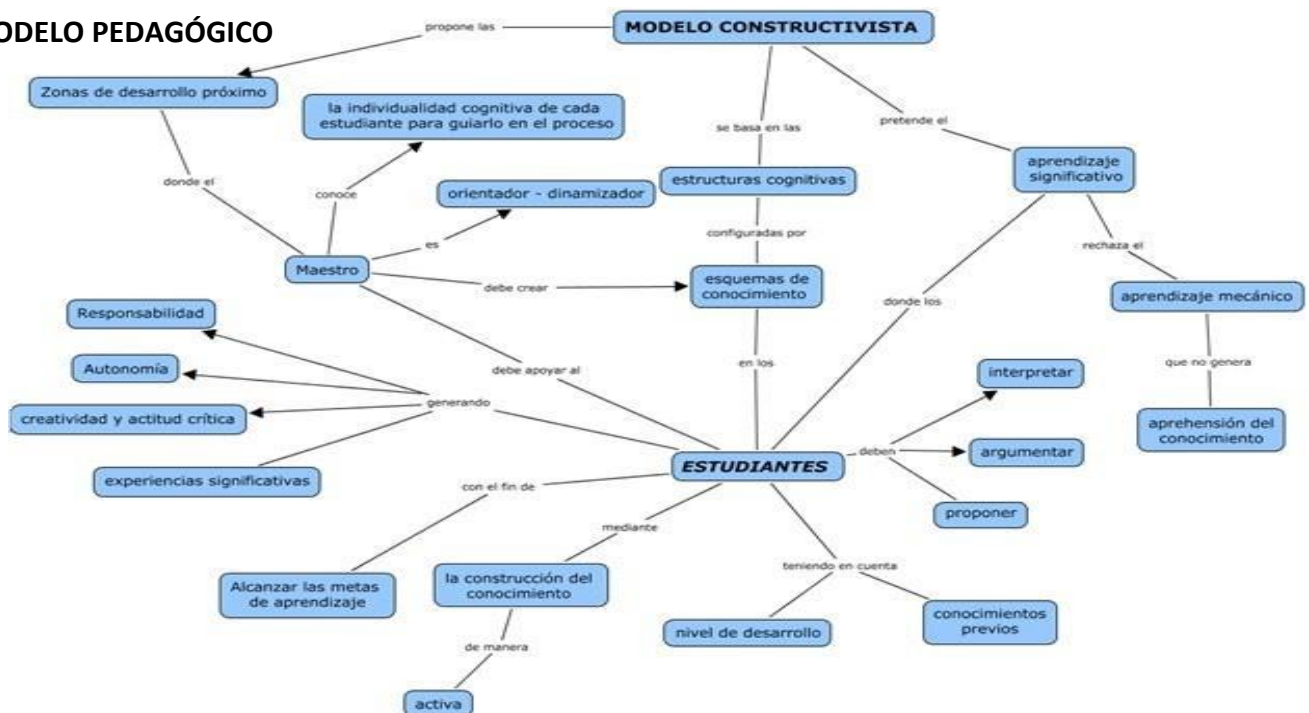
ODELO PEDAGÓGICO

MODELO CONSTRUCTIVISTA

propone las

Zonas de desarrollo próximo

se basa en las

pretende el

la individualidad cognitiva de cada estudiante para guiarlo en el proceso

donde el

conoce

orientador - dinamizador

estructuras cognitivas

aprendizaje significativo

es

configuradas por

Maestro

debe crear

esquemas de conocimiento

rechaza el

donde los

aprendizaje mecánico

Responsabilidad

debe apoyar al

en los

que no genera

Autonomía

interpretar

generando

creatividad y actitud crítica

aprehensión del conocimiento

ESTUDIANTES

deben

argumentar

experiencias significativas

con el fin de

proponer

mediante

teniendo en cuenta

Alcanzar las metas de aprendizaje

la construcción del conocimiento

conocimientos previos

nivel de desarrollo

de manera

activa